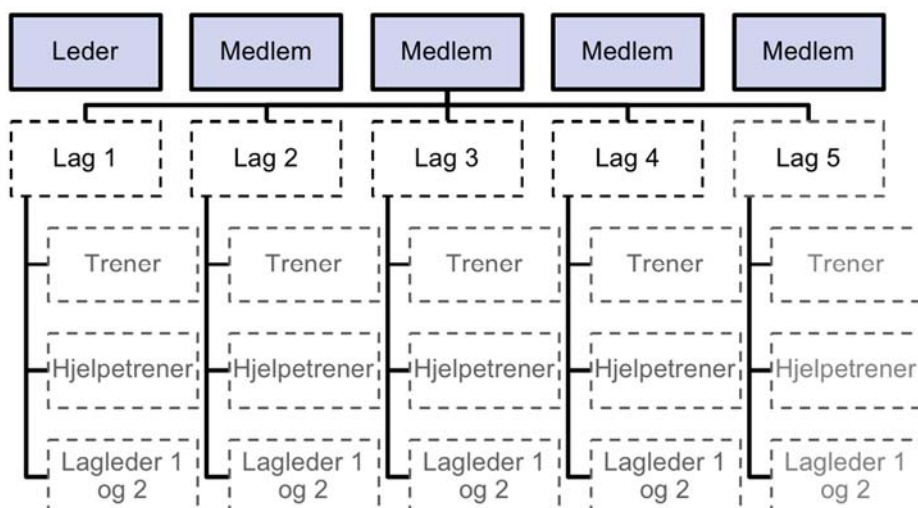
Leder
Medlem
Medlem
Medlem
Medlem

Lag 1
Trener
Hjelpetrener
Lagleder 1 og 2

Lag 2
Trener
Hjelpetrener
Lagleder 1 og 2

Lag 3
Trener
Hjelpetrener
Lagleder 1 og 2

Lag 4
Trener
Hjelpetrener
Lagleder 1 og 2

Lag 5
Trener
Hjelpetrener
Lagleder 1 og 2